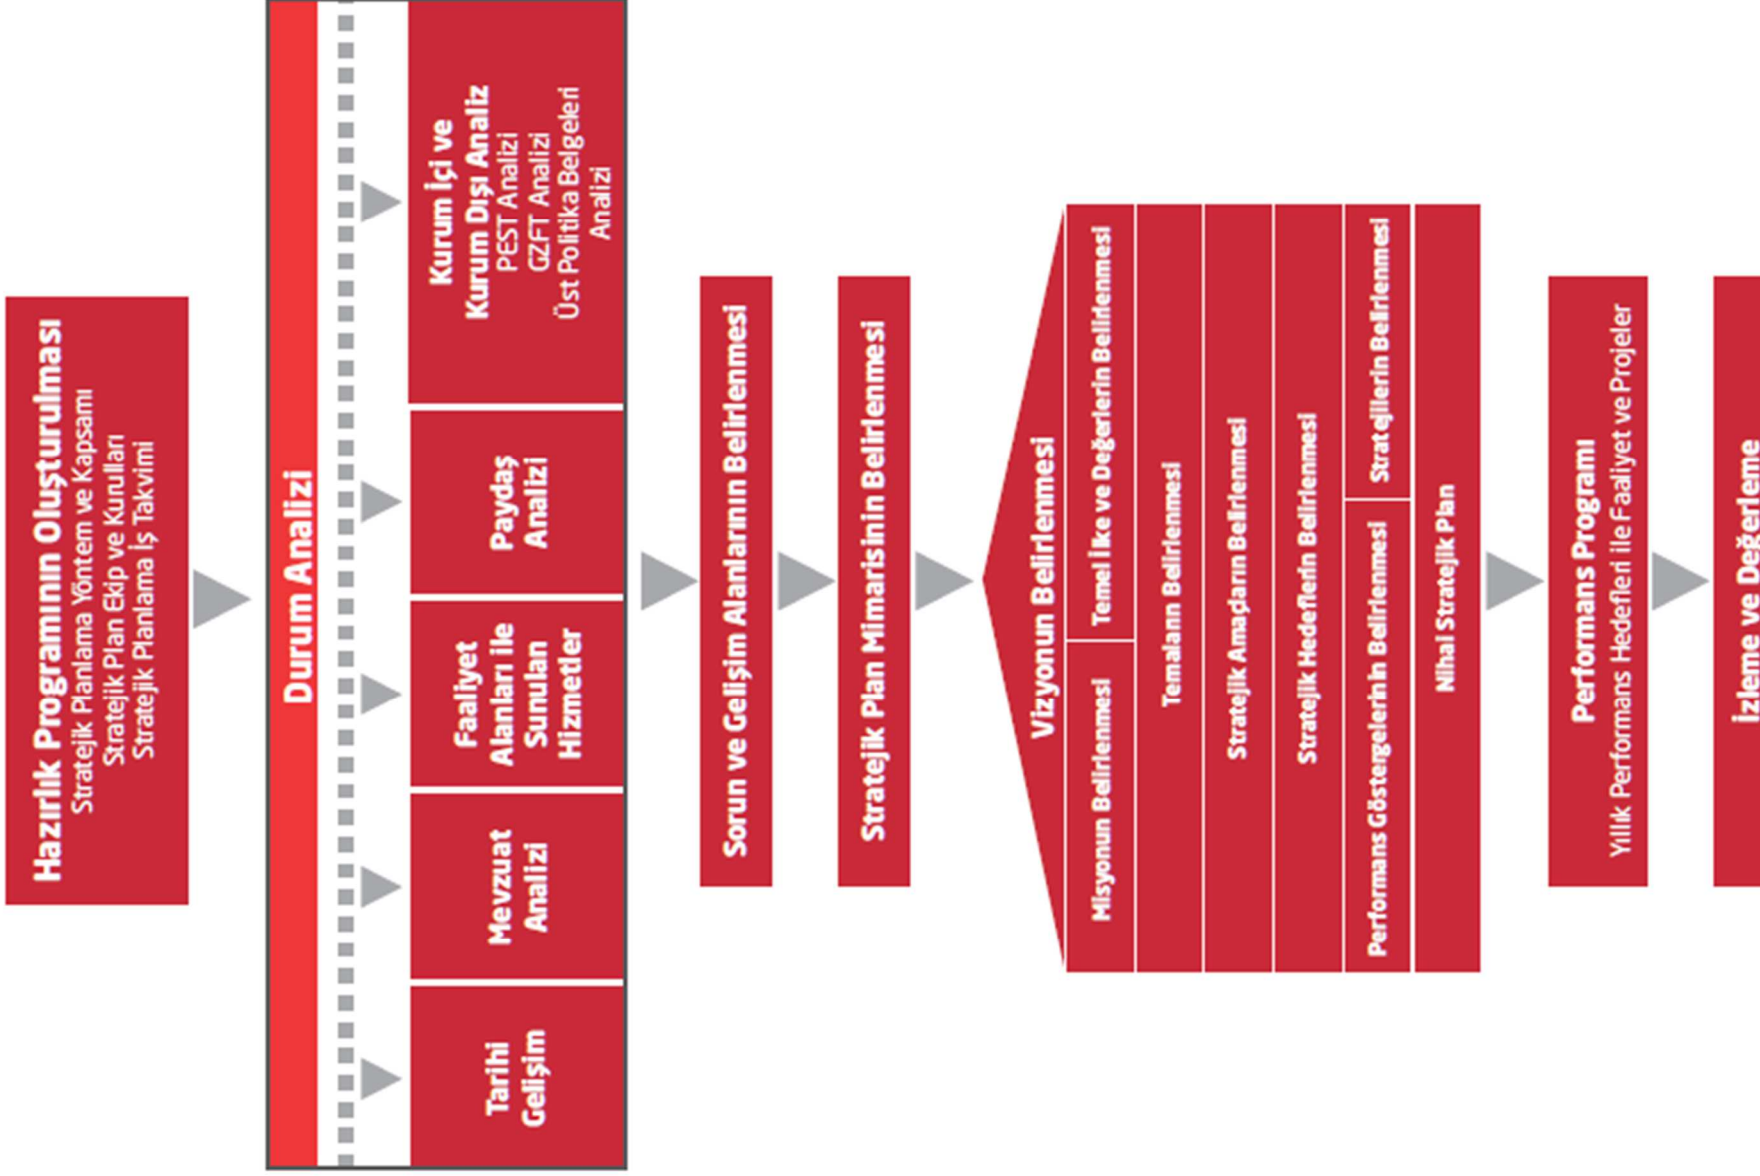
Hazırlık Programının Oluşturulması
Stratejik Planlama Yöntem ve Kapsamı
Stratejik Plan Ekip ve Kurulları
Stratejik Planlama İş Takvimi

Durum Analizi

Kurum İçi ve Kurum Dışı Analiz
PEST Analizi
GZFT Analizi
Üst Politika Belgeleri Analizi

Paydaş Analizi

Faaliyet Alanları ile Sunulan Hizmetler

Mevzuat Analizi

Tarihi Gelişim

Sorun ve Gelişim Alanlarının Belirlenmesi

Stratejik Plan Mimarisinin Belirlenmesi

Vizyonun Belirlenmesi

Misyonun Belirlenmesi

Temel İlke ve Değerlerin Belirlenmesi

Temaların Belirlenmesi

Stratejik Amaçların Belirlenmesi

Stratejik Hedeflerin Belirlenmesi

Performans Göstergelerinin Belirlenmesi

Stratejilerin Belirlenmesi

Nihai Stratejik Plan

Performans Programı
Yıllık Performans Hedefleri ile Faaliyet ve Projeler

İzleme ve Değerleme